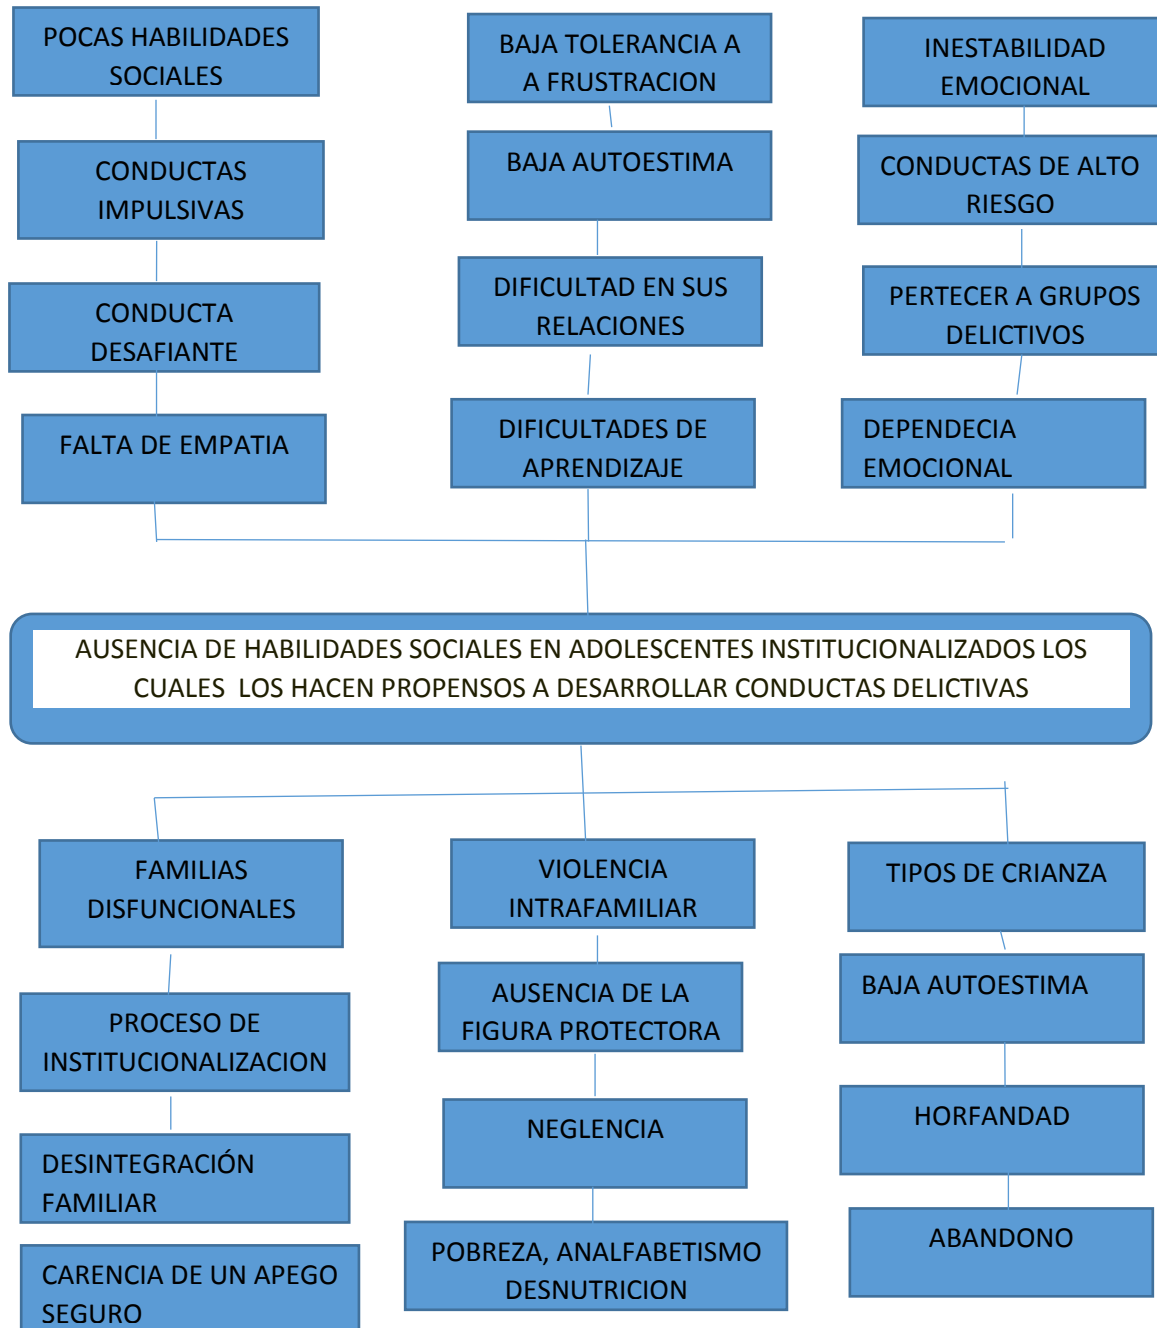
POCAS HABILIDADES SOCIALES

CONDUCTAS IMPULSIVAS

CONDUCTA DESAFIANTE

FALTA DE EMPATIA

BAJA TOLERANCIA A A FRUSTRACION

BAJA AUTOESTIMA

DIFICULTAD EN SUS RELACIONES

DIFICULTADES DE APRENDIZAJE

INESTABILIDAD EMOCIONAL

CONDUCTAS DE ALTO RIESGO

PERTECER A GRUPOS DELICTIVOS

DEPENDECIA EMOCIONAL

AUSENCIA DE HABILIDADES SOCIALES EN ADOLESCENTES INSTITUCIONALIZADOS LOS CUALES LOS HACEN PROPENSOS A DESARROLLAR CONDUCTAS DELICTIVAS

FAMILIAS DISFUNCIONALES

PROCESO DE INSTITUCIONALIZACION

DESINTEGRACIÓN FAMILIAR

CARENCIA DE UN APEGO SEGURO

VIOLENCIA INTRAFAMILIAR

AUSENCIA DE LA FIGURA PROTECTORA

NEGLENCIA

POBREZA, ANALFABETISMO DESNUTRICION

TIPOS DE CRIANZA

BAJA AUTOESTIMA

HORFANDAD

ABANDONO